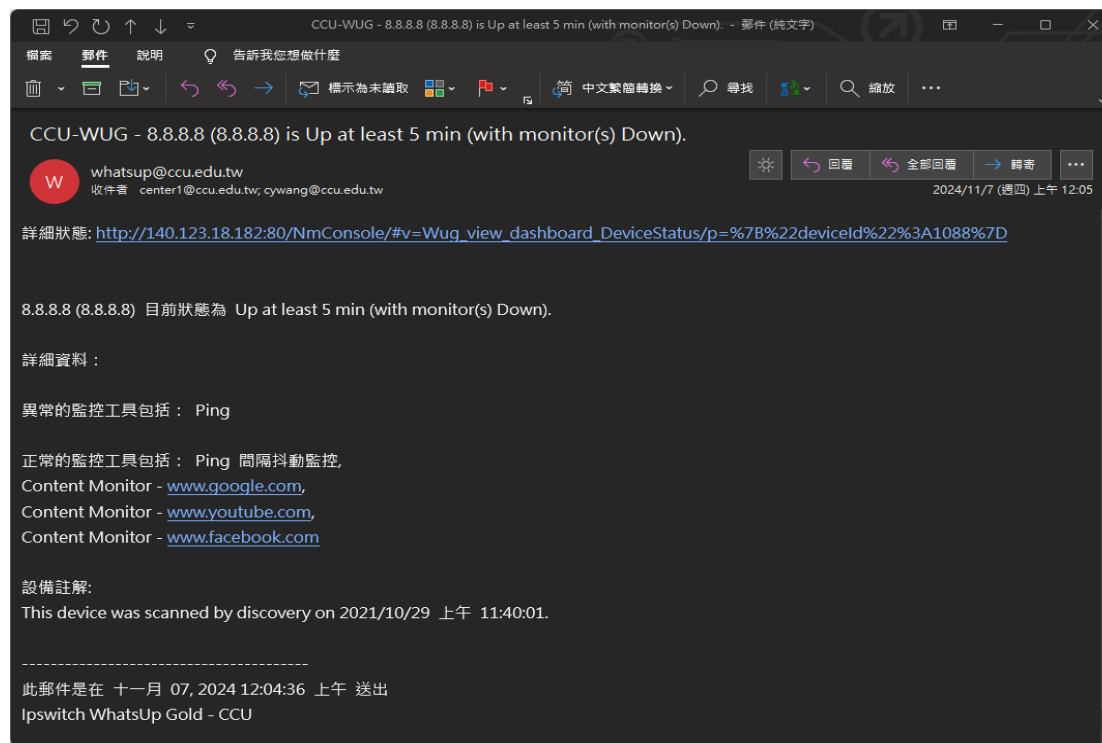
CCU-WUG - 8.8.8.8 (8.8.8.8) is Up at least 5 min (with monitor(s) Down). - 郵件 (純文字)

檔案 郵件 說明 告訴我您想做什麼

標示為未讀取 中文繁簡轉換 尋找 縮放 ⋯

CCU-WUG - 8.8.8.8 (8.8.8.8) is Up at least 5 min (with monitor(s) Down).

W whatsup@ccu.edu.tw
收件者 center1@ccu.edu.tw; cywang@ccu.edu.tw

回覆 全部回覆 轉寄 ⋯
2024/11/7 (週四) 上午 12:05

詳細狀態: http://140.123.18.182:80/NmConsole/#v=Wug_view_dashboard_DeviceStatus/p=%7B%22deviceId%22%3A1088%7D

8.8.8.8 (8.8.8.8) 目前狀態為 Up at least 5 min (with monitor(s) Down).

詳細資料：

異常的監控工具包括： Ping

正常的監控工具包括： Ping 間隔抖動監控,
Content Monitor - www.google.com,
Content Monitor - www.youtube.com,
Content Monitor - www.facebook.com

設備註解:
This device was scanned by discovery on 2021/10/29 上午 11:40:01.

----------------------------------------
此郵件是在 十一月 07, 2024 12:04:36 上午 送出
Ipswitch WhatsUp Gold - CCU